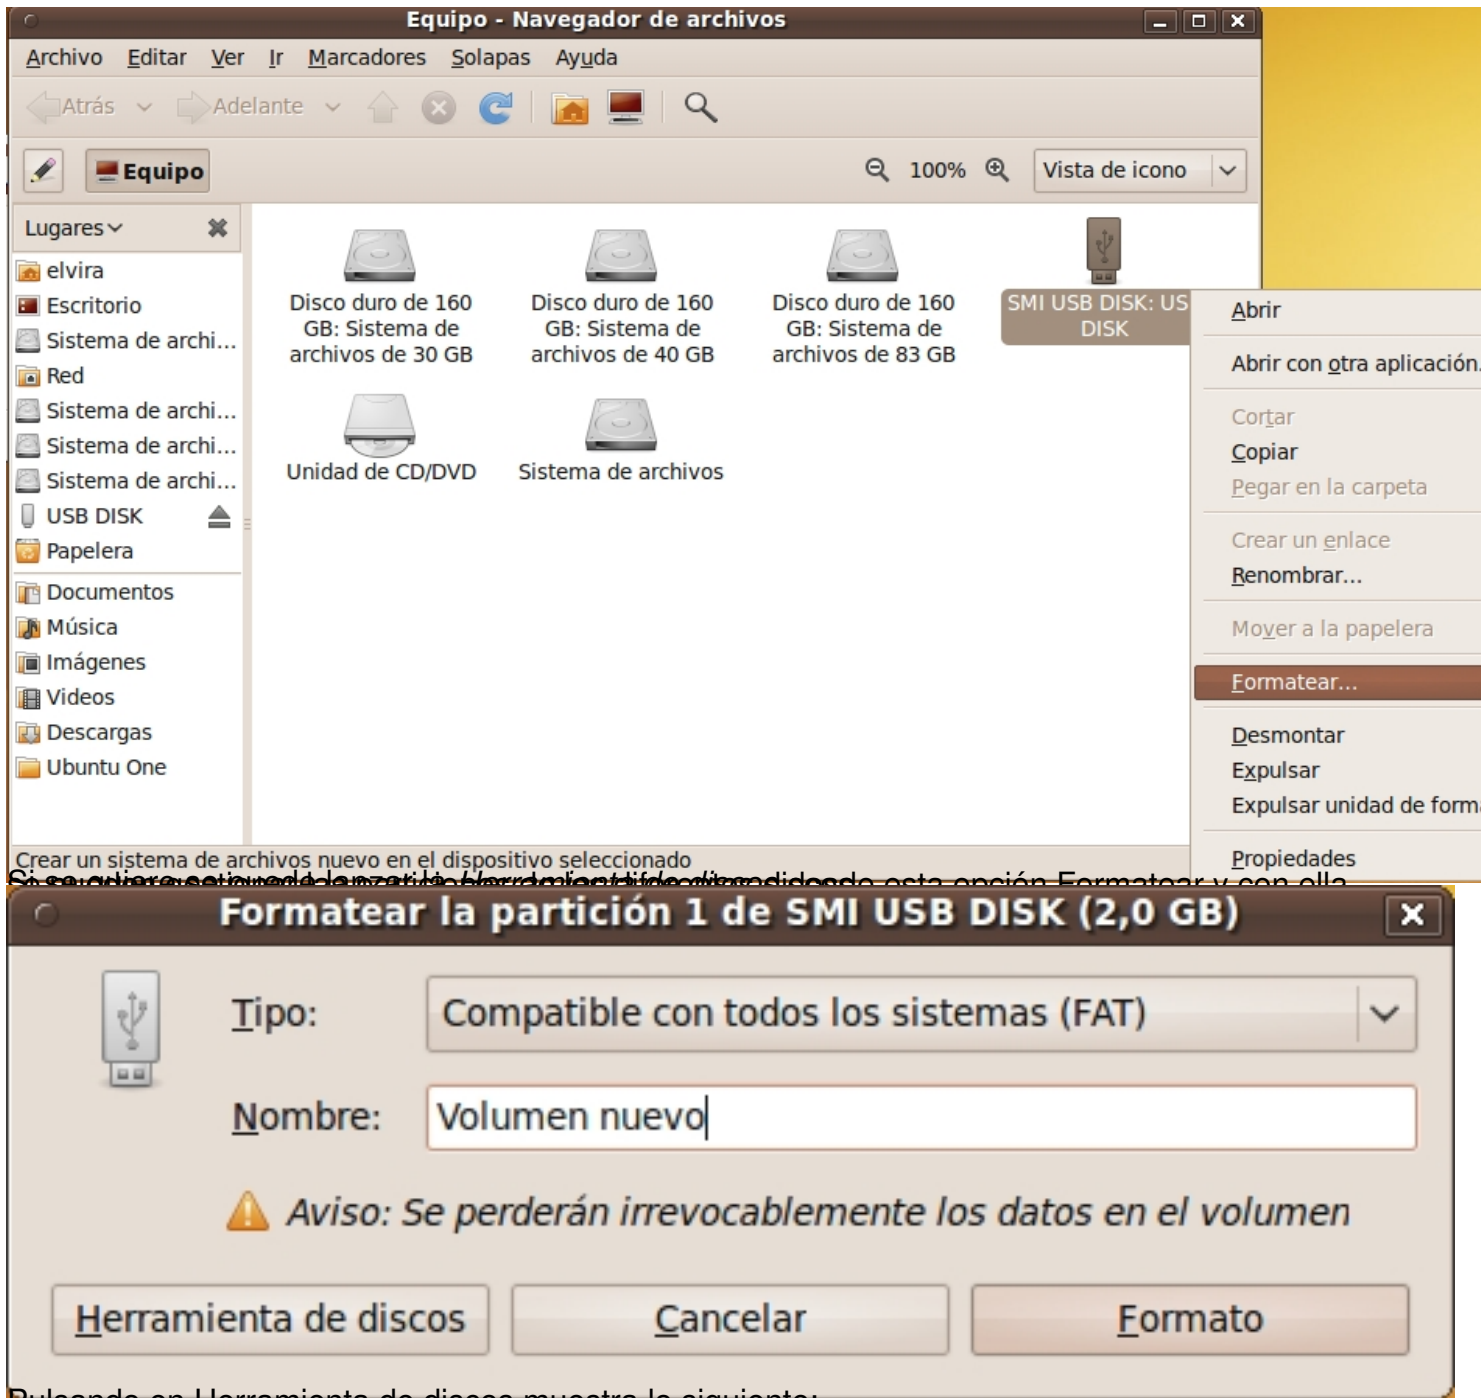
Equipo - Navegador de archivos

Archivo Editar Ver Ir Marcadores Solapas Ayuda

Atrás Adelante

Equipo 100% Vista de icono

Lugares

elvira
Escritorio
Sistema de archi...
Red
Sistema de archi...
Sistema de archi...
Sistema de archi...
USB DISK
Papelera
Documentos
Música
Imágenes
Videos
Descargas
Ubuntu One

Disco duro de 160 GB: Sistema de archivos de 30 GB
Disco duro de 160 GB: Sistema de archivos de 40 GB
Disco duro de 160 GB: Sistema de archivos de 83 GB
SMI USB DISK: USB DISK
Unidad de CD/DVD
Sistema de archivos

Abrir
Abrir con otra aplicación
Cortar
Copiar
Pegar en la carpeta
Crear un enlace
Renombrar...
Mover a la papelera
Formatear...
Desmontar
Expulsar
Expulsar unidad de form
Propiedades

Crear un sistema de archivos nuevo en el dispositivo seleccionado

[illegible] esta opción Formatear y con ella

Formatear la partición 1 de SMI USB DISK (2,0 GB)

Tipo: Compatible con todos los sistemas (FAT)

Nombre: Volumen nuevo

Aviso: Se perderán irrevocablemente los datos en el volumen

Herramienta de discos Cancelar Formato

Pulsando en Herramienta de discos muestra lo siguiente: